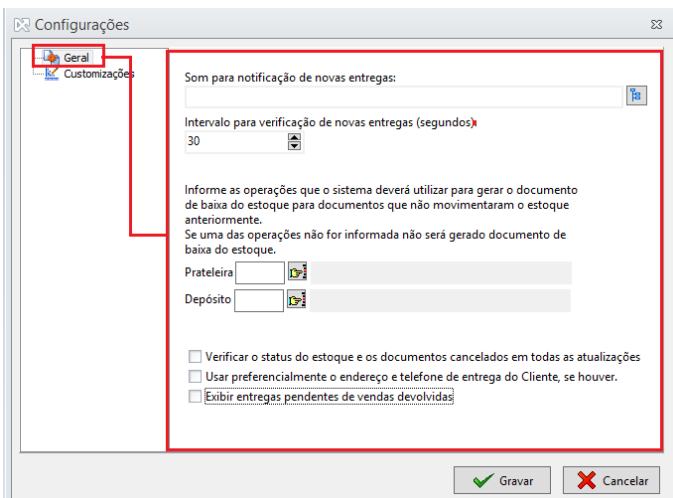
Configurações

Geral
Customizações

Som para notificação de novas entregas:

Intervalo para verificação de novas entregas (segundos)
30

Informe as operações que o sistema deverá utilizar para gerar o documento de baixa do estoque para documentos que não movimentaram o estoque anteriormente.
Se uma das operações não for informada não será gerado documento de baixa do estoque.

Prateleira
Depósito

Verificar o status do estoque e os documentos cancelados em todas as atualizações
Usar preferencialmente o endereço e telefone de entrega do Cliente, se houver.
Exibir entregas pendentes de vendas devolvidas

Gravar
Cancelar